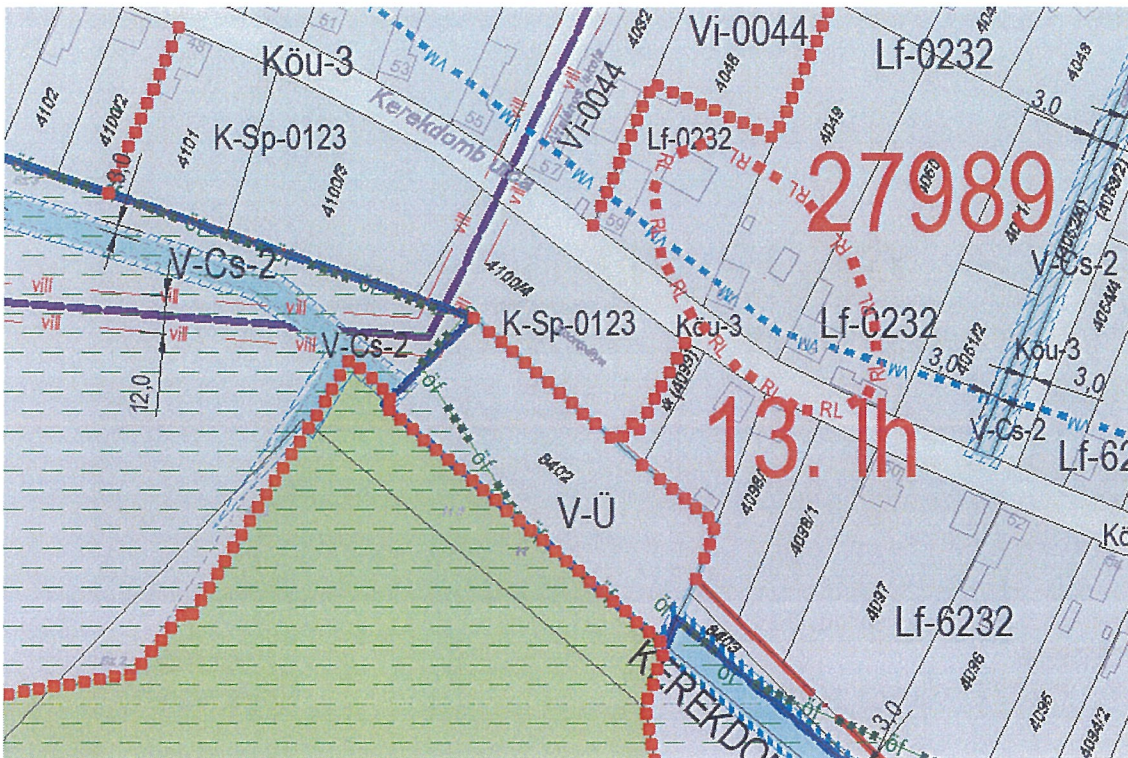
Köu-3
Vi-0044
Lf-0232
4102
4100/2
4101
K-Sp-0123
4100/3
Kerekdomb utca
Vi-0044
4048
Lf-0232
4049
27989
3,0
3,0
V-Cs-2
V-Cs-2
vill
vill
vill
12,0
V-Cs-2
4100/4
K-Sp-0123
Köu-3
Lf-0232
3,0
Köu-3
3,0
13. lh
V-Cs-2
Lf-62
8402
V-Ü
4098/1
4098/1
Lf-6232
4097
KEREKDO
3,0
4096
4095